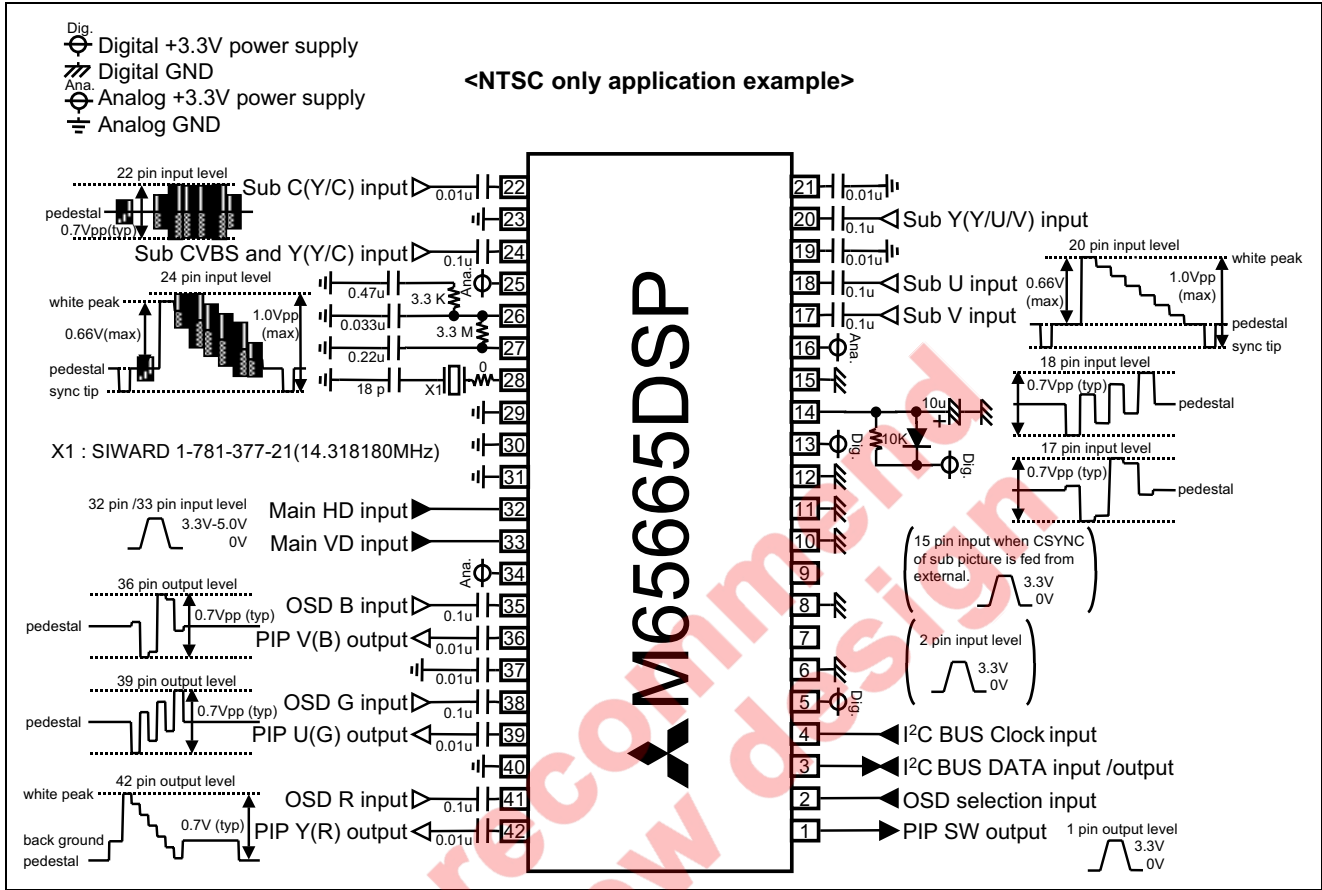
Dig.
Digital +3.3V power supply
Digital GND
Ana.
Analog +3.3V power supply
Analog GND

<NTSC only application example>

22 pin input level
pedestal
0.7Vpp(typ)
Sub C(Y/C) input
0.01u
22
23
Sub CVBS and Y(Y/C) input
0.1u
24
24 pin input level
white peak
0.66V(max)
1.0Vpp (max)
pedestal
sync tip
0.47u
3.3 K
Ana.
25
0.033u
26
3.3 M
0.22u
27
18 p
X1
0
28
29
30
31
X1 : SIWARD 1-781-377-21(14.318180MHz)
32 pin /33 pin input level
3.3V-5.0V
0V
Main HD input
32
Main VD input
33
Ana.
34
36 pin output level
pedestal
0.7Vpp (typ)
OSD B input
0.1u
35
PIP V(B) output
0.01u
36
0.01u
37
39 pin output level
pedestal
0.7Vpp (typ)
OSD G input
0.1u
38
PIP U(G) output
0.01u
39
40
42 pin output level
white peak
back ground
pedestal
0.7V (typ)
OSD R input
0.1u
41
PIP Y(R) output
0.01u
42

M65665DSP

21
0.01u
20
0.1u
Sub Y(Y/U/V) input
19
0.01u
20 pin input level
white peak
0.66V (max)
1.0Vpp (max)
pedestal
sync tip
18
0.1u
Sub U input
17
0.1u
Sub V input
16
Ana.
15
18 pin input level
0.7Vpp (typ)
pedestal
14
10u
+
13
Dig.
10K
Dig.
17 pin input level
0.7Vpp (typ)
pedestal
12
11
10
15 pin input when CSYNC of sub picture is fed from external.
3.3V
0V
9
8
7
2 pin input level
3.3V
0V
6
5
Dig.
4
I$^2$C BUS Clock input
3
I$^2$C BUS DATA input /output
2
OSD selection input
1
PIP SW output
1 pin output level
3.3V
0V

recommend
new design